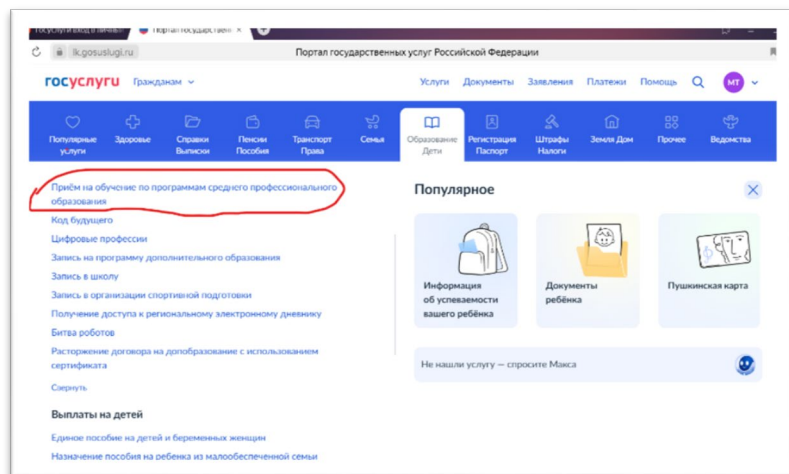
Госуслуги вход в личный | Портал государственн

lk.gosuslugi.ru | Портал государственных услуг Российской Федерации

госуслуги Гражданам

Услуги Документы Заявления Платежи Помощь МТ

Популярные услуги | Здоровье | Справки Выписки | Пенсии Пособия | Транспорт Права | Семья | Образование Дети | Регистрация Паспорт | Штрафы Налоги | Земля Дом | Прочее | Ведомства

Приём на обучение по программам среднего профессионального образования
Код будущего
Цифровые профессии
Запись на программу дополнительного образования
Запись в школу
Запись в организации спортивной подготовки
Получение доступа к региональному электронному дневнику
Битва роботов
Расторжение договора на допобразование с использованием сертификата
Свернуть

Выплаты на детей
Единое пособие на детей и беременных женщин
Назначение пособия на ребенка из малообеспеченной семьи

Популярное

Информация об успеваемости вашего ребёнка

Документы ребёнка

Пушкинская карта

Не нашли услугу — спросите Макса